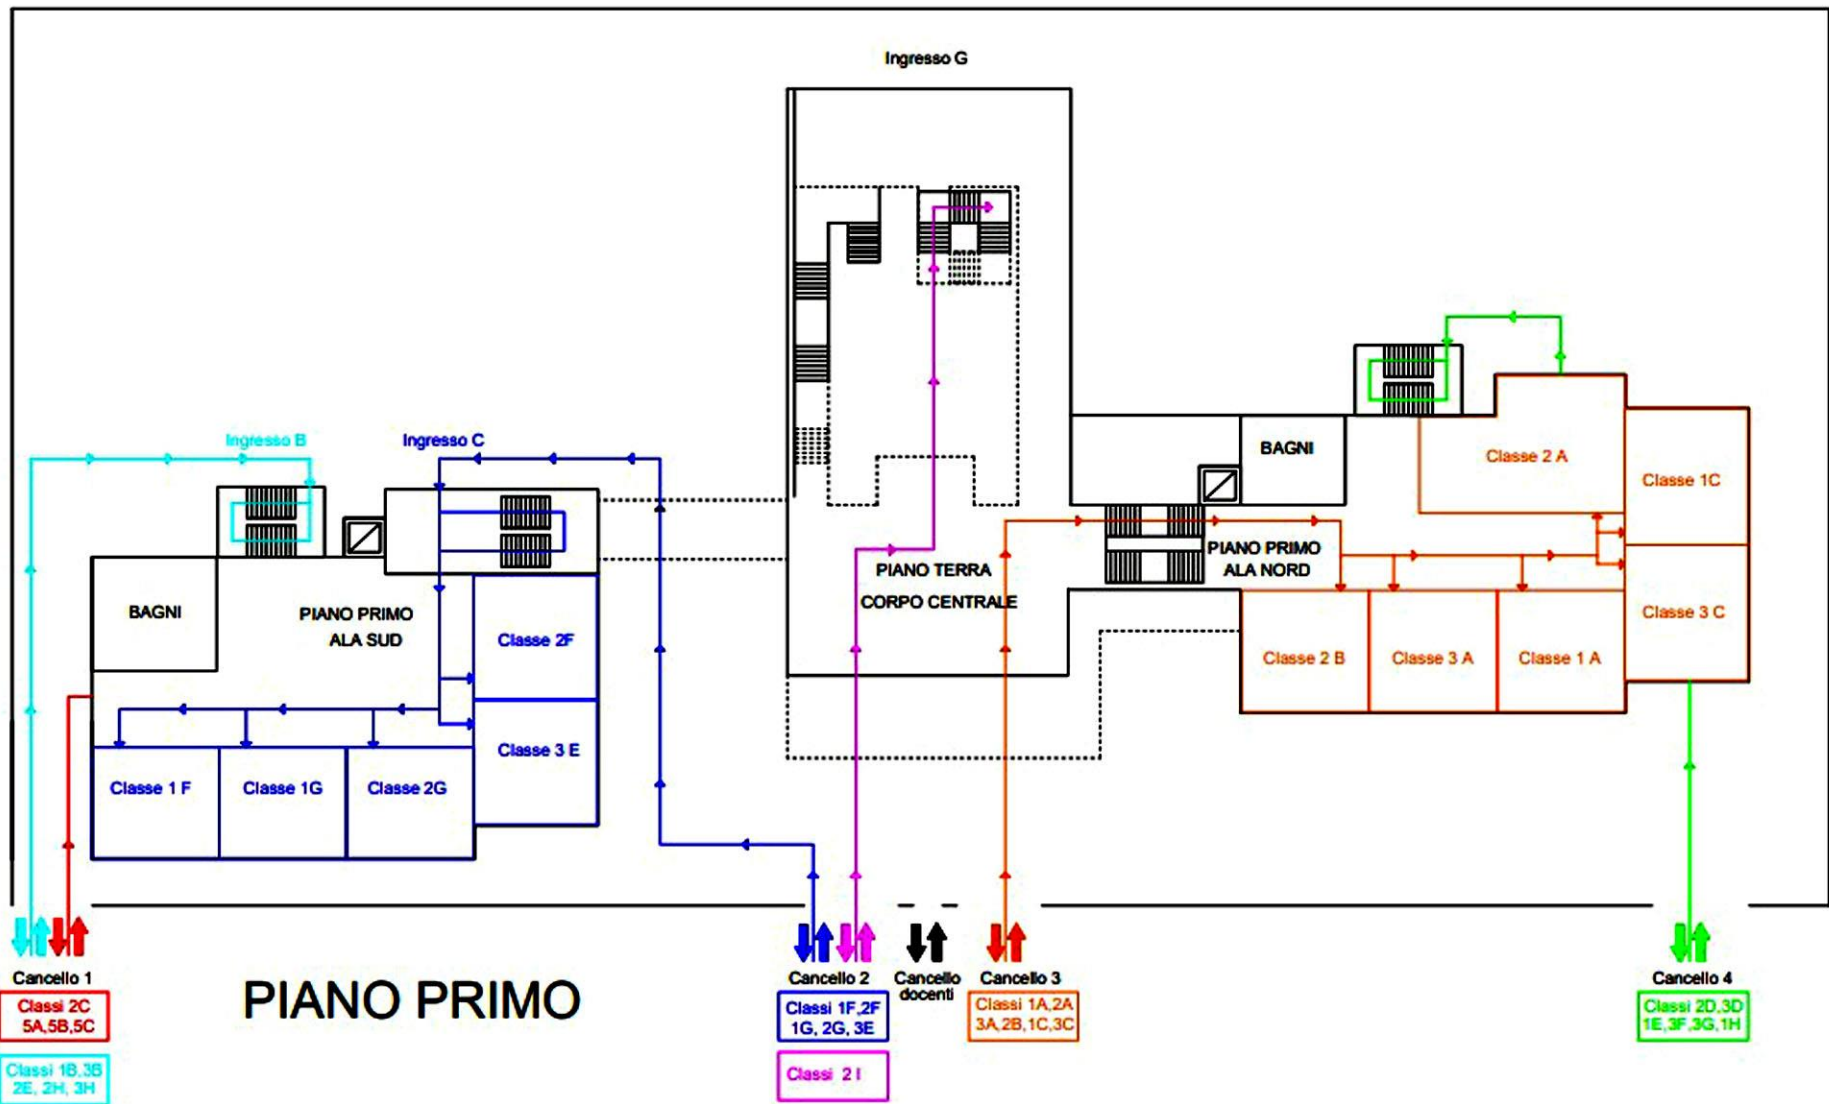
Ingresso G

Ingresso B

Ingresso C

BAGNI

PIANO PRIMO ALA SUD

Classe 2F

Classe 3 E

Classe 1 F

Classe 1G

Classe 2G

PIANO TERRA CORPO CENTRALE

BAGNI

PIANO PRIMO ALA NORD

Classe 2 A

Classe 1C

Classe 3 C

Classe 2 B

Classe 3 A

Classe 1 A

Cancello 1

Classi 2C 5A,5B,5C

Classi 1B,3B 2E, 2H, 3H

PIANO PRIMO

Cancello 2

Classi 1F,2F 1G, 2G, 3E

Classi 2 I

Cancello docenti

Cancello 3

Classi 1A,2A 3A,2B,1C,3C

Cancello 4

Classi 2D,3D 1E,3F,3G,1H